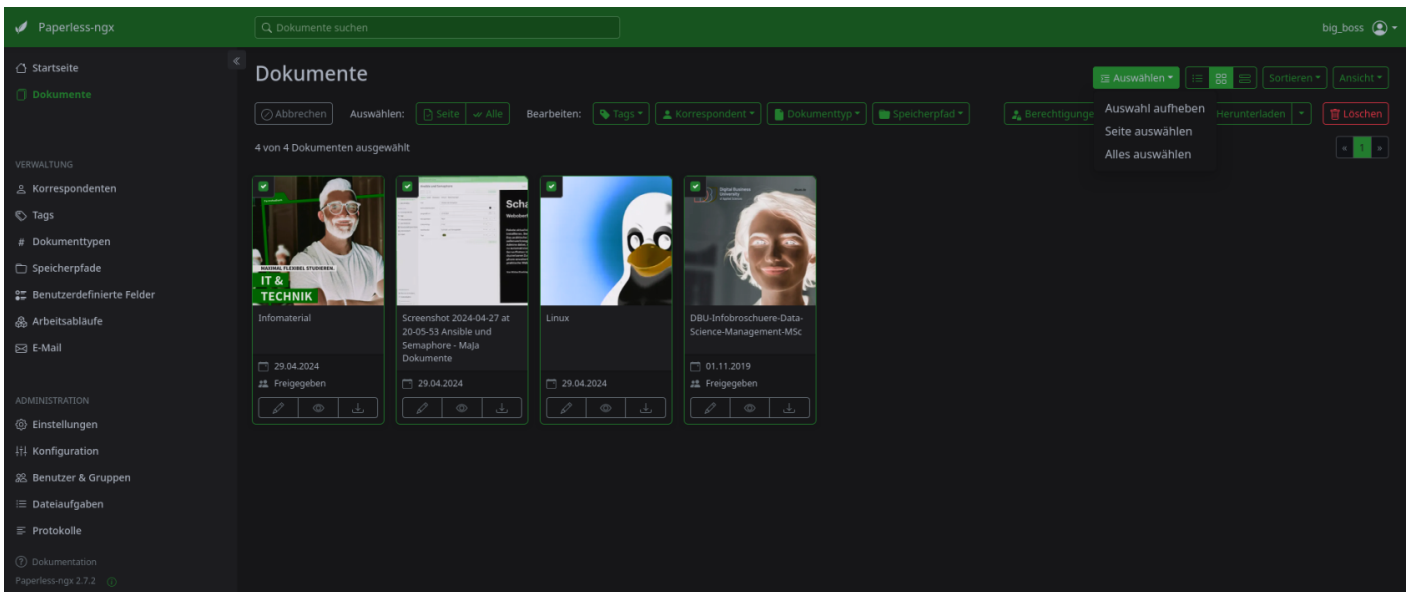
Paperless-ngx

Dokumente suchen

big_boss

Startseite
Dokumente

VERWALTUNG
Korrespondenten
Tags
Dokumenttypen
Speicherpfade
Benutzerdefinierte Felder
Arbeitsabläufe
E-Mail

ADMINISTRATION
Einstellungen
Konfiguration
Benutzer & Gruppen
Dateiaufgaben
Protokolle

Dokumentation
Paperless-ngx 2.7.2

Dokumente

Auswählen | Sortieren | Ansicht

Auswahl aufheben
Seite auswählen
Alles auswählen

Abbrechen | Auswählen: Seite | Alle | Bearbeiten: Tags | Korrespondent | Dokumenttyp | Speicherpfad | Berechtigunge | Herunterladen | Löschen

4 von 4 Dokumenten ausgewählt

« 1 »

MAXIMAL FLEXIBEL STUDIEREN.
IT & TECHNIK
Infomaterial
29.04.2024
Freigegeben

Scha
Screenshot 2024-04-27 at 20-05-53 Ansible und Semaphore - MaJa Dokumente
29.04.2024

Linux
29.04.2024

Digital Business University
DBU-Infobroschuere-Data-Science-Management-MSc
01.11.2019
Freigegeben